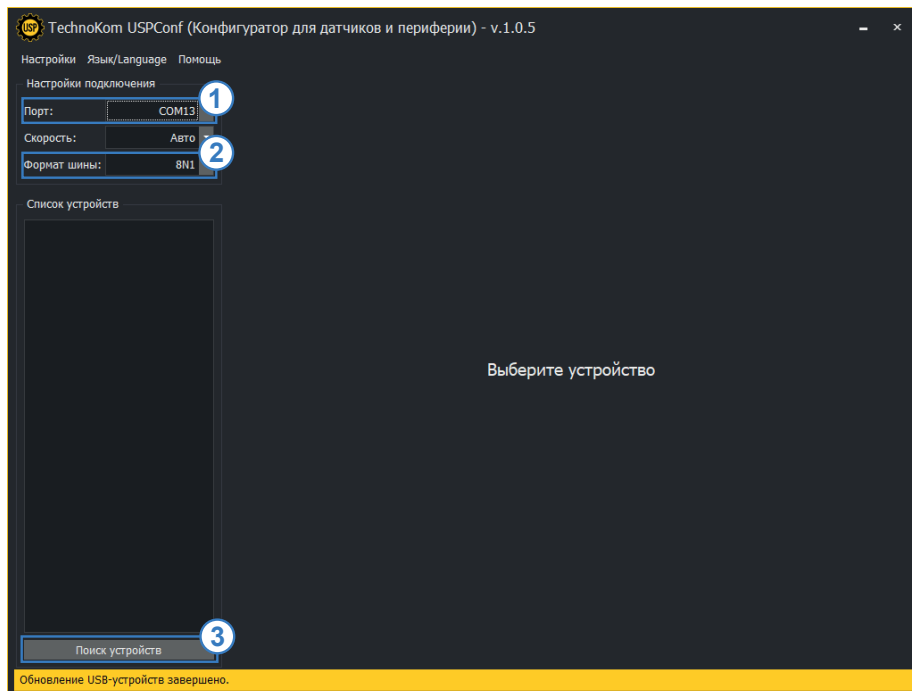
USP TechnoKom USPConf (Конфигуратор для датчиков и периферии) - v.1.0.5

Настройки Язык/Language Помощь

Настройки подключения

Порт: COM13

1

Скорость: Авто

Формат шины: 8N1

2

Список устройств

Выберите устройство

Поиск устройств

3

Обновление USB-устройств завершено.